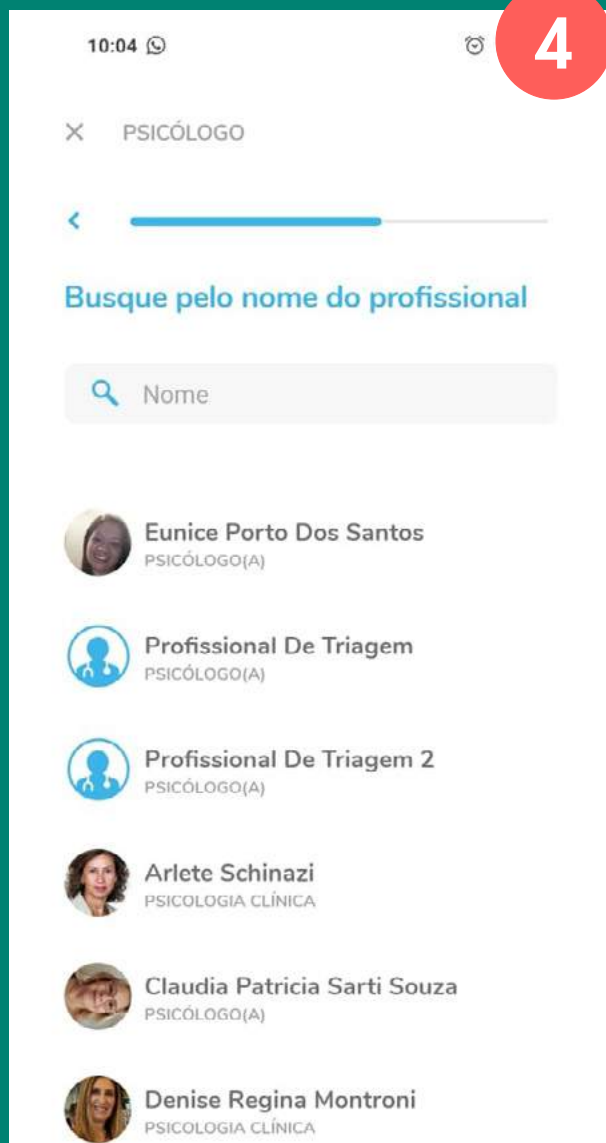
10:04

4

× PSICÓLOGO

<

Busque pelo nome do profissional

Nome

Eunice Porto Dos Santos
PSICÓLOGO(A)

Profissional De Triagem
PSICÓLOGO(A)

Profissional De Triagem 2
PSICÓLOGO(A)

Arlete Schinazi
PSICOLOGIA CLÍNICA

Claudia Patricia Sarti Souza
PSICÓLOGO(A)

Denise Regina Montroni
PSICOLOGIA CLÍNICA